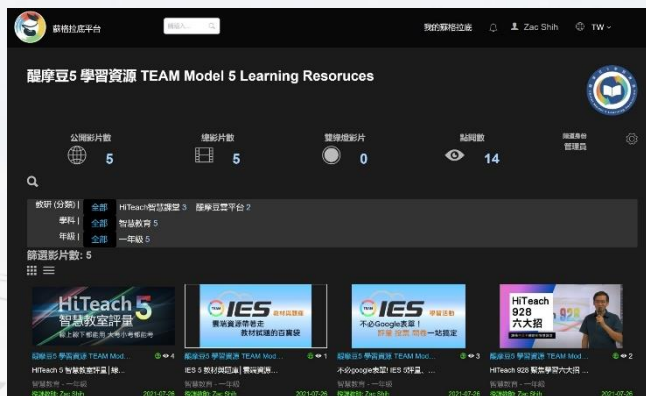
蘇格拉底平台

我的蘇格拉底 Zac Shih TW

醍摩豆5 學習資源 TEAM Model 5 Learning Resoruces

公開影片數 5
總影片數 5
雙綠燈影片 0
點閱數 14
頻道身份 管理員

教研 (分類) | 全部 HiTeach智慧課堂 3 醍摩豆雲平台 2
學科 | 全部 智慧教育 5
年級 | 全部 一年級 5

篩選影片數: 5

HiTeach 5 智慧教室評量

IES 教材資源篇 豐碩資源帶著走 教材試題的百寶袋

IES 學習活動 不必Google表單! 評量 回饋 一站搞定

HiTeach 928 六大招

醍摩豆5 學習資源 TEAM Mod... 4
HiTeach 5 智慧教室評量 | 線...
智慧教育 - 一年級
Zac Shih 2021-07-26

醍摩豆5 學習資源 TEAM Mod... 1
IES 5 教材資源篇 | 豐碩資源...
智慧教育 - 一年級
Zac Shih 2021-07-26

醍摩豆5 學習資源 TEAM Mod... 3
不必google表單! IES 5評量...
智慧教育 - 一年級
Zac Shih 2021-07-26

醍摩豆5 學習資源 TEAM Mod... 2
HiTeach 928 教學學習六大招...
智慧教育 - 一年級
Zac Shih 2021-07-26